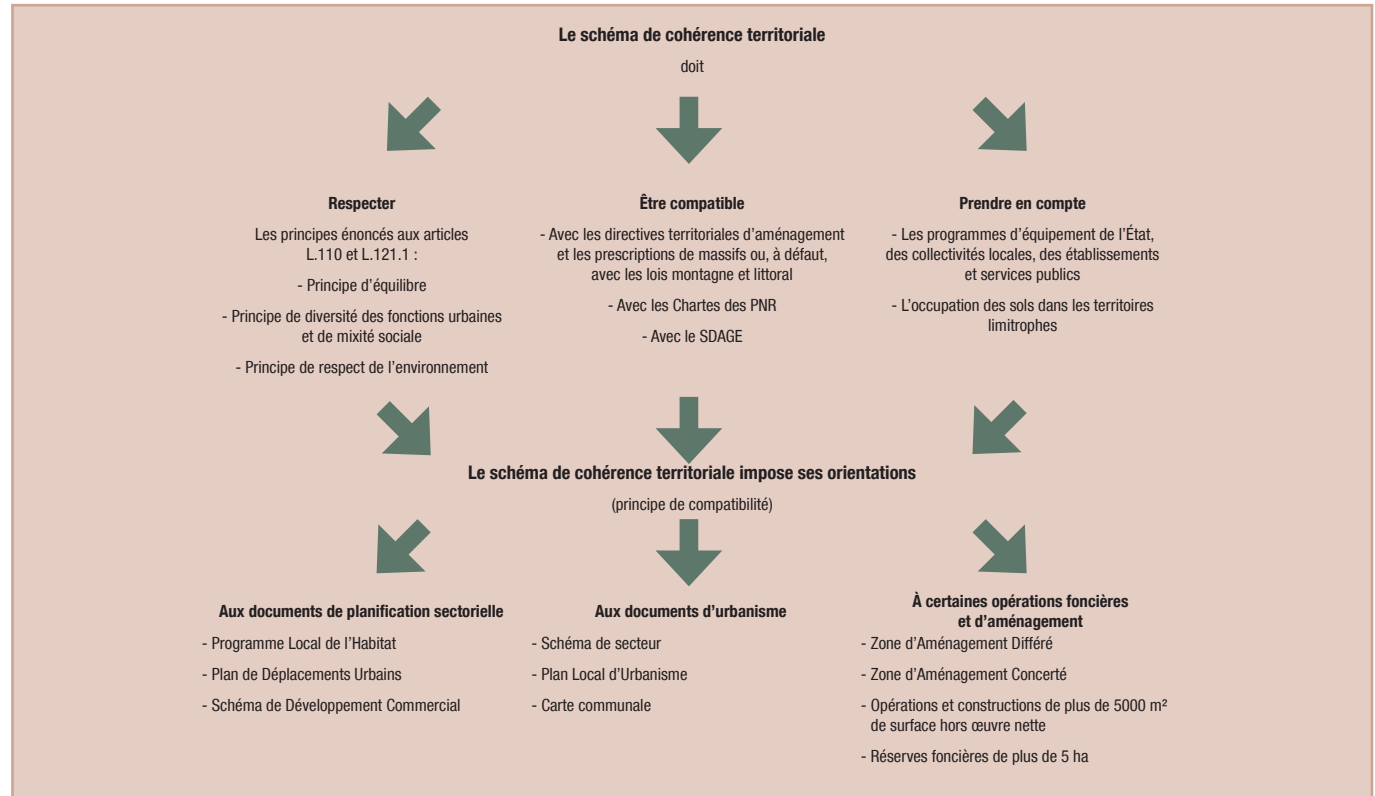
**Le schéma de cohérence territoriale**

doit

**Respecter**

Les principes énoncés aux articles L.110 et L.121.1 :

- Principe d'équilibre

- Principe de diversité des fonctions urbaines et de mixité sociale

- Principe de respect de l'environnement

**Être compatible**

- Avec les directives territoriales d'aménagement et les prescriptions de massifs ou, à défaut, avec les lois montagne et littoral

- Avec les Chartes des PNR

- Avec le SDAGE

**Prendre en compte**

- Les programmes d'équipement de l'État, des collectivités locales, des établissements et services publics

- L'occupation des sols dans les territoires limitrophes

**Le schéma de cohérence territoriale impose ses orientations**

(principe de compatibilité)

**Aux documents de planification sectorielle**

- Programme Local de l'Habitat

- Plan de Déplacements Urbains

- Schéma de Développement Commercial

**Aux documents d'urbanisme**

- Schéma de secteur

- Plan Local d'Urbanisme

- Carte communale

**À certaines opérations foncières et d'aménagement**

- Zone d'Aménagement Différé

- Zone d'Aménagement Concerté

- Opérations et constructions de plus de 5000 m² de surface hors œuvre nette

- Réserves foncières de plus de 5 ha